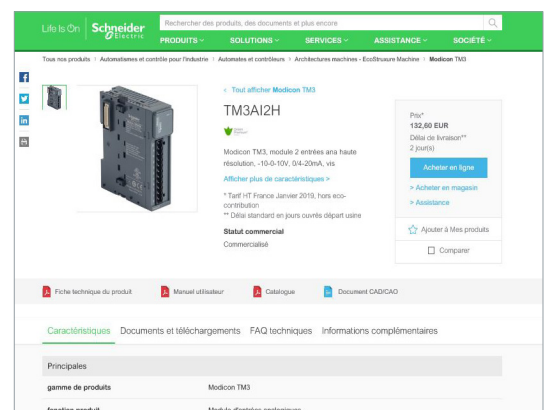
Life Is On | Schneider Electric

Rechercher des produits, des documents et plus encore

PRODUITS ˅ SOLUTIONS ˅ SERVICES ˅ ASSISTANCE ˅ SOCIÉTÉ ˅

Tous nos produits > Automatismes et contrôle pour l'industrie > Automates et contrôleurs > Architectures machines - EcoStruxure Machine > Modicon TM3

< Tout afficher Modicon TM3

TM3AI2H

Modicon TM3, module 2 entrées ana haute résolution, -10-0-10V, 0/4-20mA, vis

Afficher plus de caractéristiques >

* Tarif HT France Janvier 2019, hors eco-contribution
** Délai standard en jours ouvrés départ usine

Statut commercial
Commercialisé

Prix*
132,60 EUR
Délai de livraison**
2 jour(s)

Acheter en ligne
> Acheter en magasin
> Assistance

Ajouter à Mes produits
Comparer

Fiche technique du produit
Manuel utilisateur
Catalogue
Document CAD/CAO

Caractéristiques Documents et téléchargements FAQ techniques Informations complémentaires

Principales

| | |
|---|---|
| gamme de produits | Modicon TM3 |
| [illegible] | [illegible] |